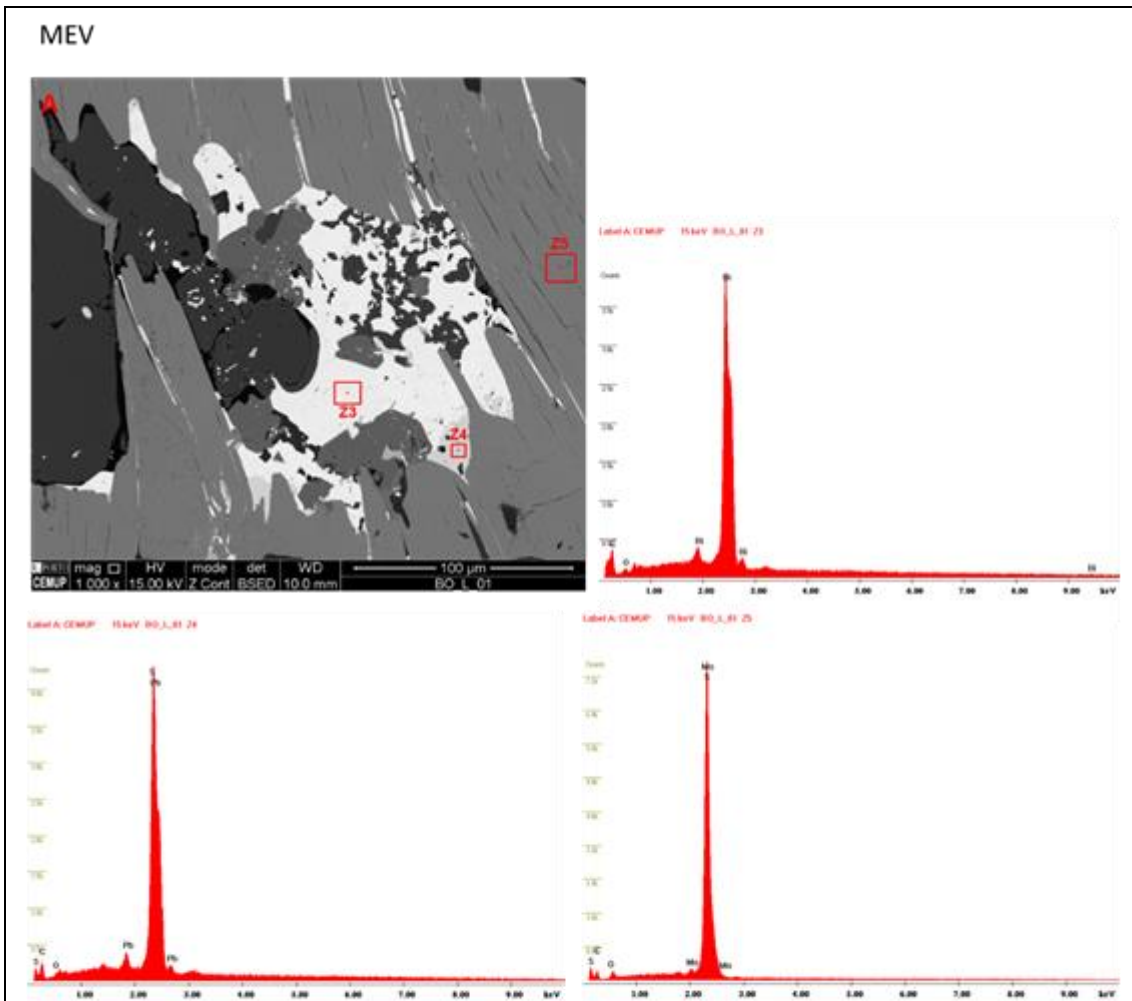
MEV

A

Z5

Z3

Z4

mag | HV | mode | det | WD | 100 µm
CEMUP | 1 000 x | 15.00 kV | Z Cont | BSED | 10.0 mm | BO_L_01

Label A: CEMUP 15 keV BO_L_01 Z3

Counts

Bi

Bi

Bi

O

Bi

1.00 2.00 3.00 4.00 5.00 6.00 7.00 8.00 9.00 keV

Label A: CEMUP 15 keV BO_L_01 Z4

Counts

S
Pb

Pb

Pb

C

O

1.00 2.00 3.00 4.00 5.00 6.00 7.00 8.00 9.00 keV

Label A: CEMUP 15 keV BO_L_01 Z5

Counts

Mo
S

Mo

Mo

C

O

1.00 2.00 3.00 4.00 5.00 6.00 7.00 8.00 9.00 keV